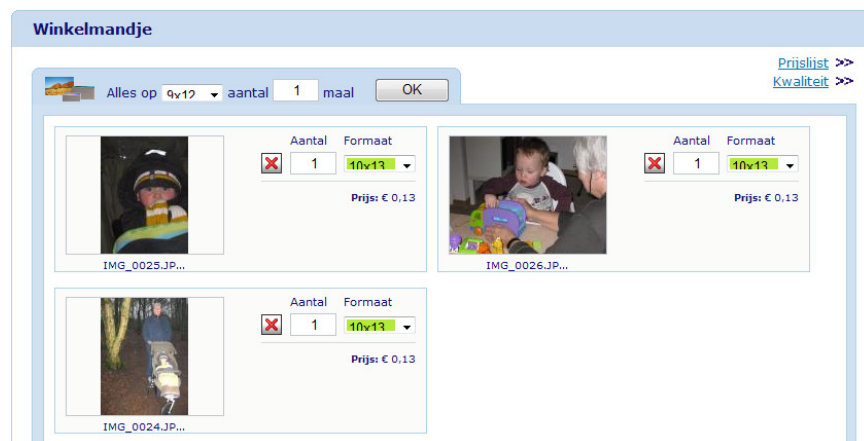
Winkelmandje

Prijslijst >>
Kwaliteit >>

Alles op 9x12 aantal 1 maal OK

Aantal Formaat
1 10x13
Prijs: € 0,13
IMG_0025.JP...

Aantal Formaat
1 10x13
Prijs: € 0,13
IMG_0026.JP...

Aantal Formaat
1 10x13
Prijs: € 0,13
IMG_0024.JP...